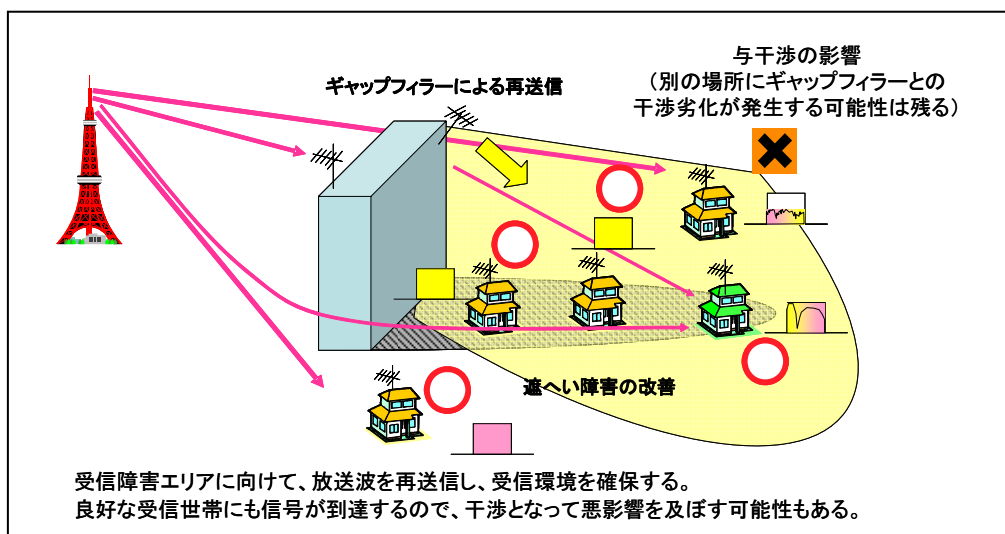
ギャップフィラーによる再送信

与干渉の影響
（別の場所にギャップフィラーとの干渉劣化が発生する可能性は残る）

遮へい障害の改善

受信障害エリアに向けて、放送波を再送信し、受信環境を確保する。
良好な受信世帯にも信号が到達するので、干渉となって悪影響を及ぼす可能性もある。